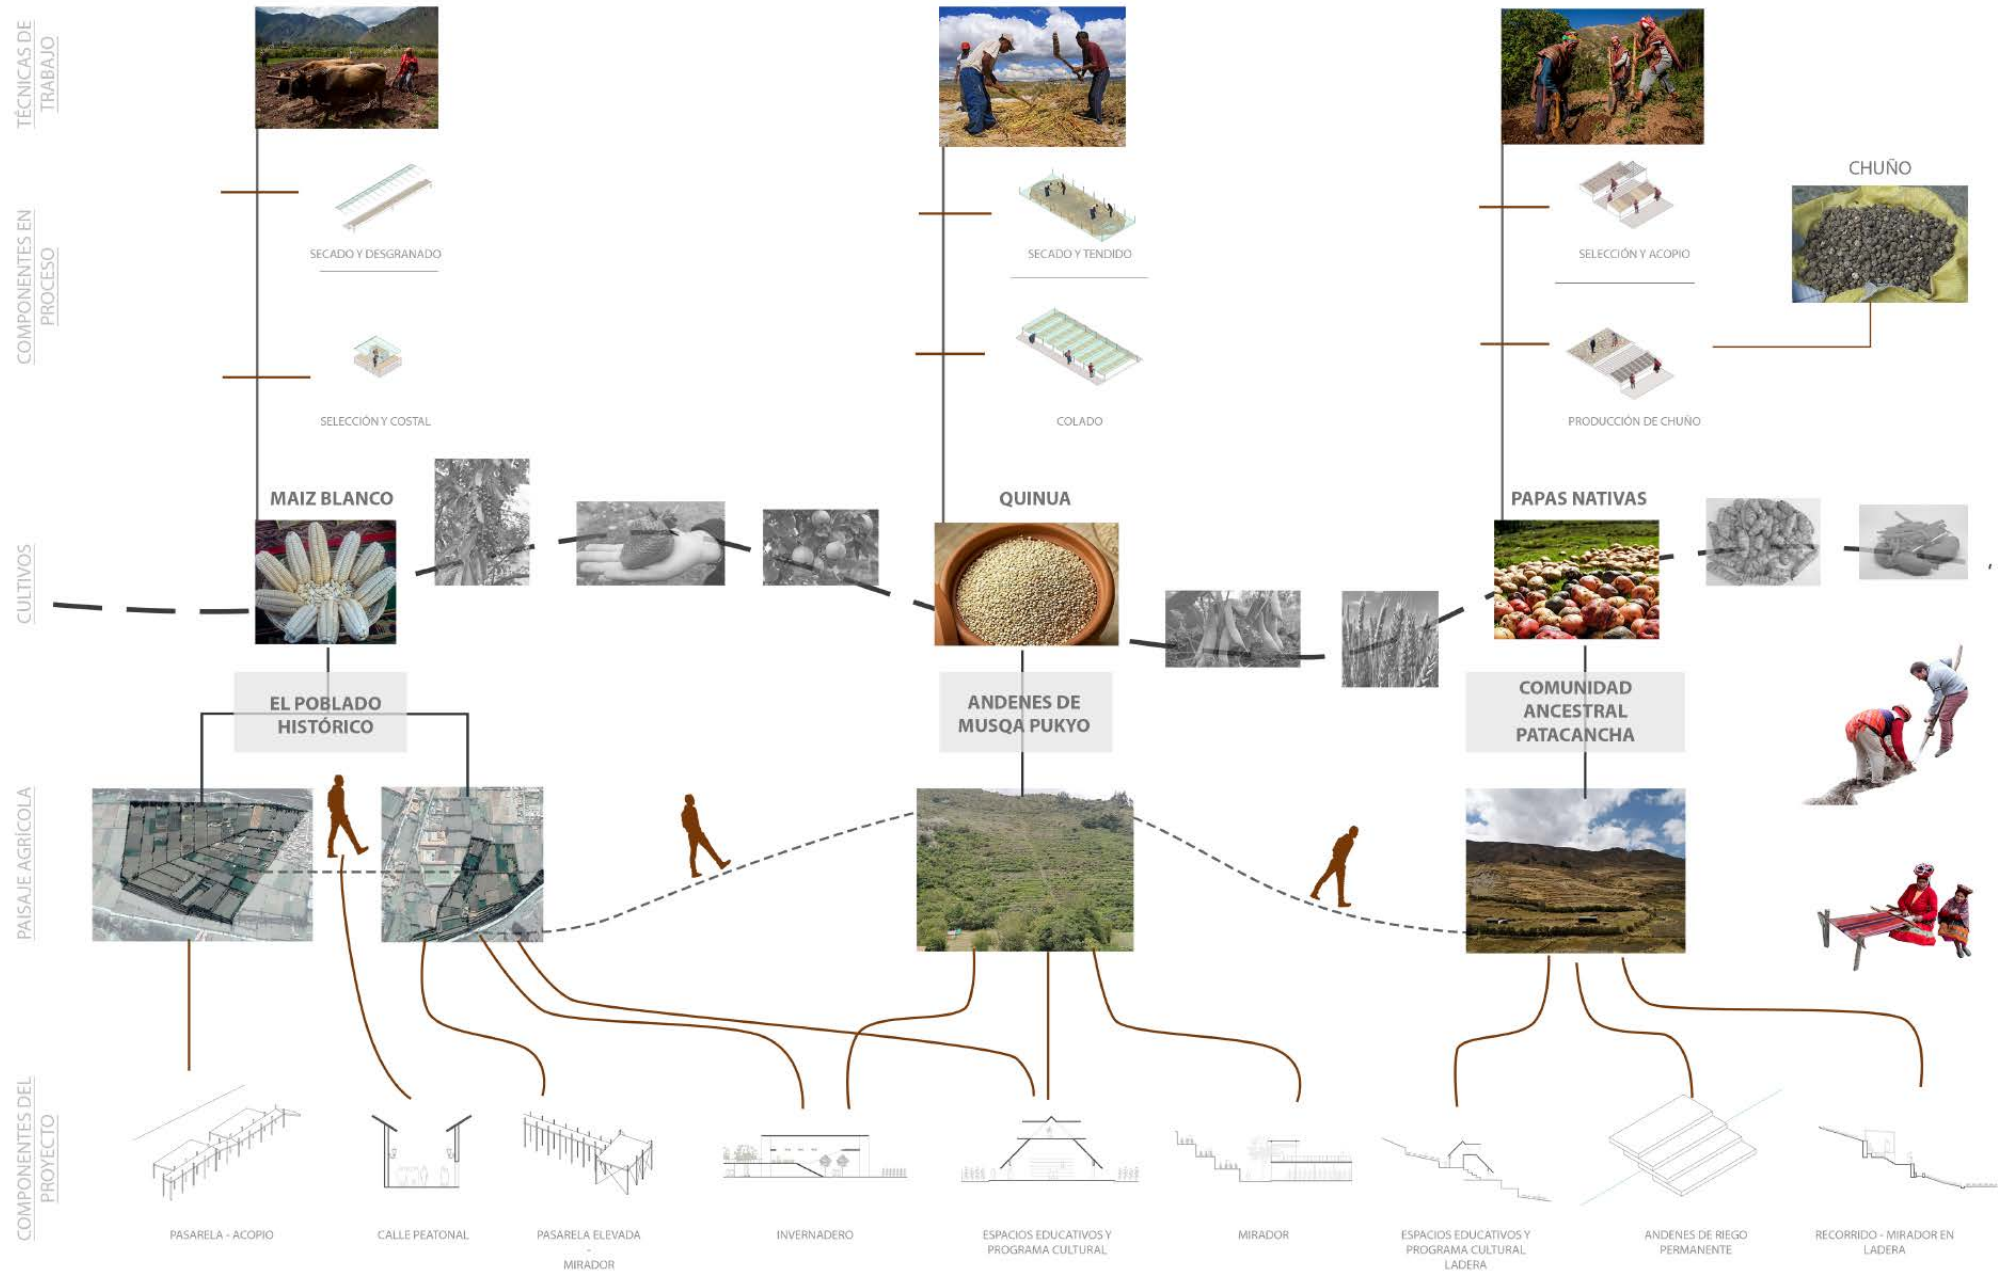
TÉCNICAS DE TRABAJO

COMPONENTES EN PROCESO

CULTIVOS

PAISAJE AGRÍCOLA

COMPONENTES DEL PROYECTO

SECADO Y DESGRANADO

SELECCIÓN Y COSTAL

SECADO Y TENDIDO

COLADO

SELECCIÓN Y ACOPIO

PRODUCCIÓN DE CHUÑO

CHUÑO

MAIZ BLANCO

QUINUA

PAPAS NATIVAS

EL POBLADO HISTÓRICO

ANDENES DE MUSQA PUKYO

COMUNIDAD ANCESTRAL PATACANCHA

PASARELA - ACOPIO

CALLE PEATONAL

PASARELA ELEVADA - MIRADOR

INVERNADERO

ESPACIOS EDUCATIVOS Y PROGRAMA CULTURAL

MIRADOR

ESPACIOS EDUCATIVOS Y PROGRAMA CULTURAL LADERA

ANDENES DE RIEGO PERMANENTE

RECORRIDO - MIRADOR EN LADERA